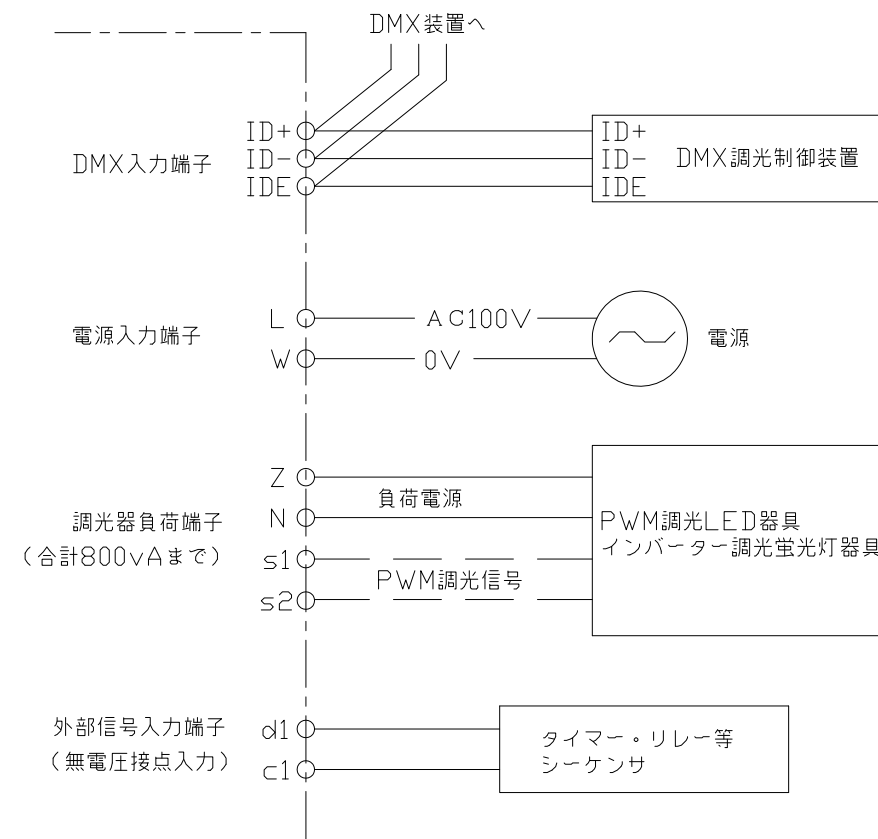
DMX装置へ

DMX入力端子
ID+
ID−
IDE

ID+
ID−
IDE
DMX調光制御装置

電源入力端子
L
W
AC100V
0V
電源

調光器負荷端子
（合計800vAまで）
Z
N
s1
s2
負荷電源
PWM調光信号
PWM調光LED器具
インバーター調光蛍光灯器具

外部信号入力端子
（無電圧接点入力）
d1
c1
タイマー・リレー等
シーケンサ